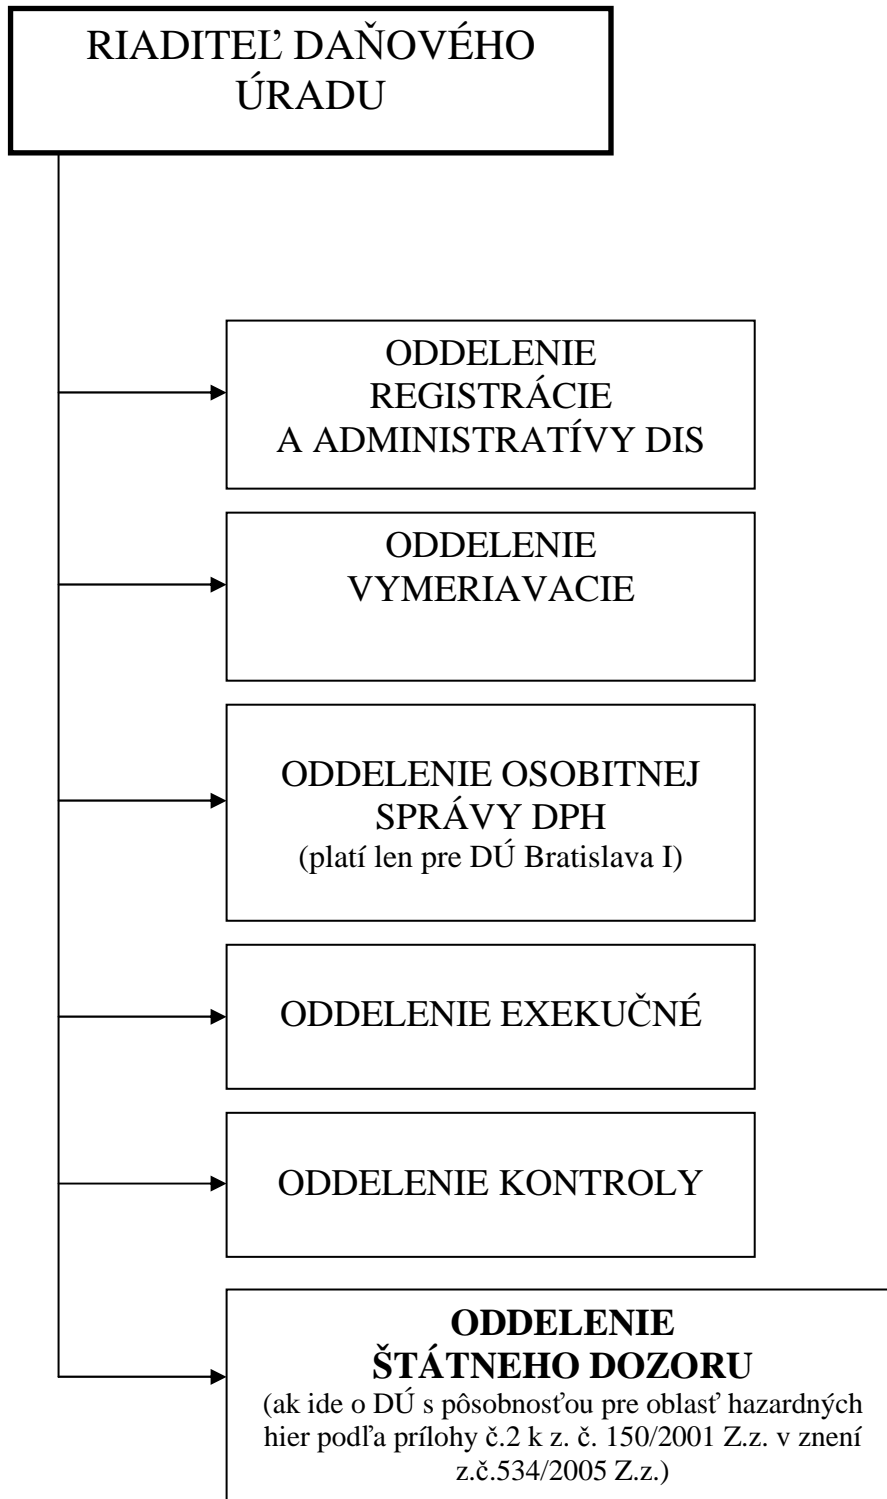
RIADITEĽ DAŇOVÉHO ÚRADU

ODDELENIE REGISTRÁCIE A ADMINISTRATÍVY DIS

ODDELENIE VYMERIAVACIE

ODDELENIE OSOBITNEJ SPRÁVY DPH
(platí len pre DÚ Bratislava I)

ODDELENIE EXEKUČNÉ

ODDELENIE KONTROLY

**ODDELENIE ŠTÁTNEHO DOZORU**
(ak ide o DÚ s pôsobnosťou pre oblasť hazardných hier podľa prílohy č.2 k z. č. 150/2001 Z.z. v znení z.č.534/2005 Z.z.)